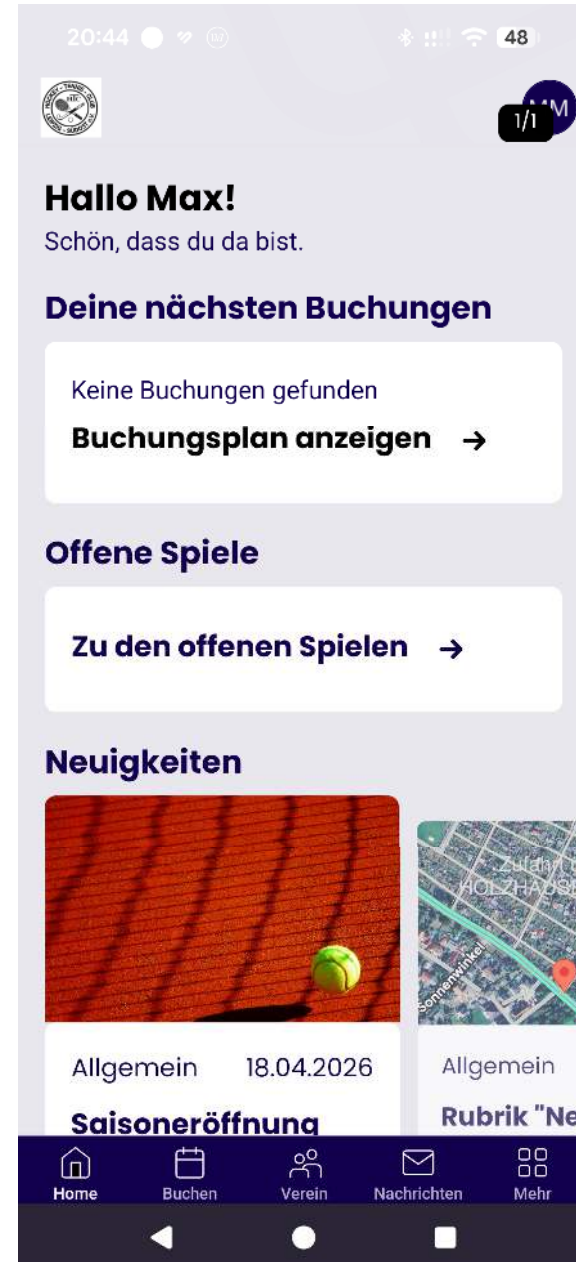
20:44

48

MM

1/1

Hallo Max!

Schön, dass du da bist.

Deine nächsten Buchungen

Keine Buchungen gefunden

Buchungsplan anzeigen →

Offene Spiele

Zu den offenen Spielen →

Neuigkeiten

Allgemein 18.04.2026

Saisoneröffnung

Zufahrt
HOLZHAUS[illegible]

Sonnenwinkel

Allgemein

Rubrik "Ne

Home Buchen Verein Nachrichten Mehr